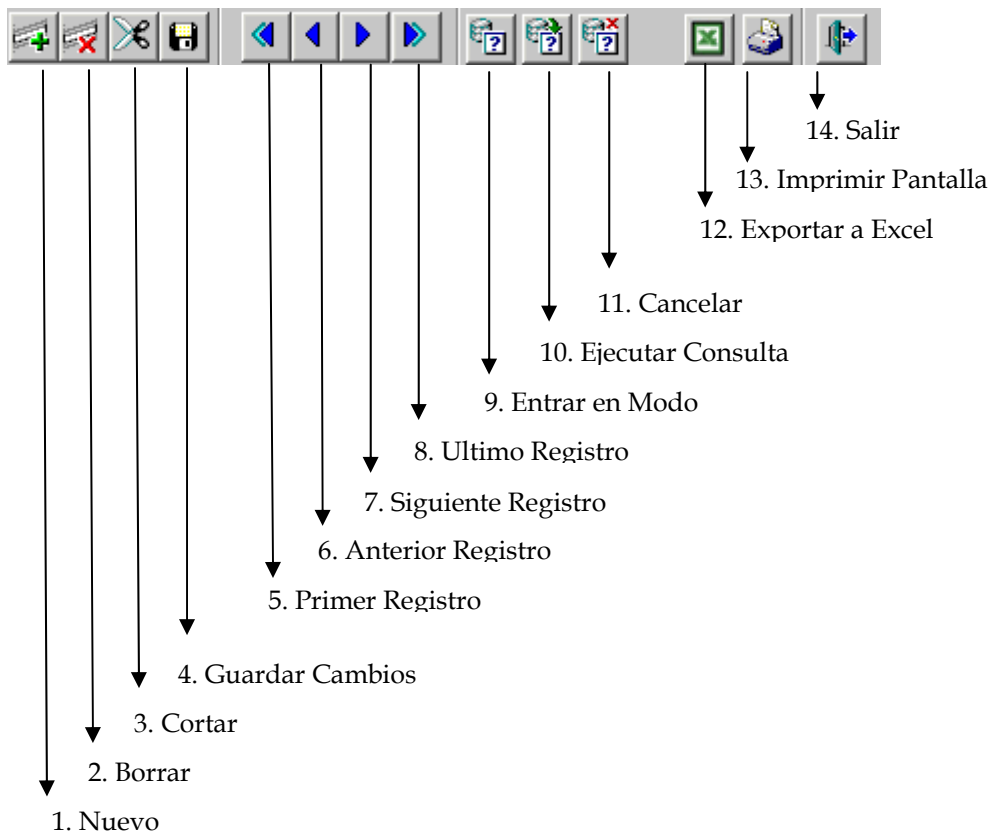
14. Salir

13. Imprimir Pantalla

12. Exportar a Excel

11. Cancelar

10. Ejecutar Consulta

9. Entrar en Modo

8. Ultimo Registro

7. Siguiente Registro

6. Anterior Registro

5. Primer Registro

4. Guardar Cambios

3. Cortar

2. Borrar

1. Nuevo